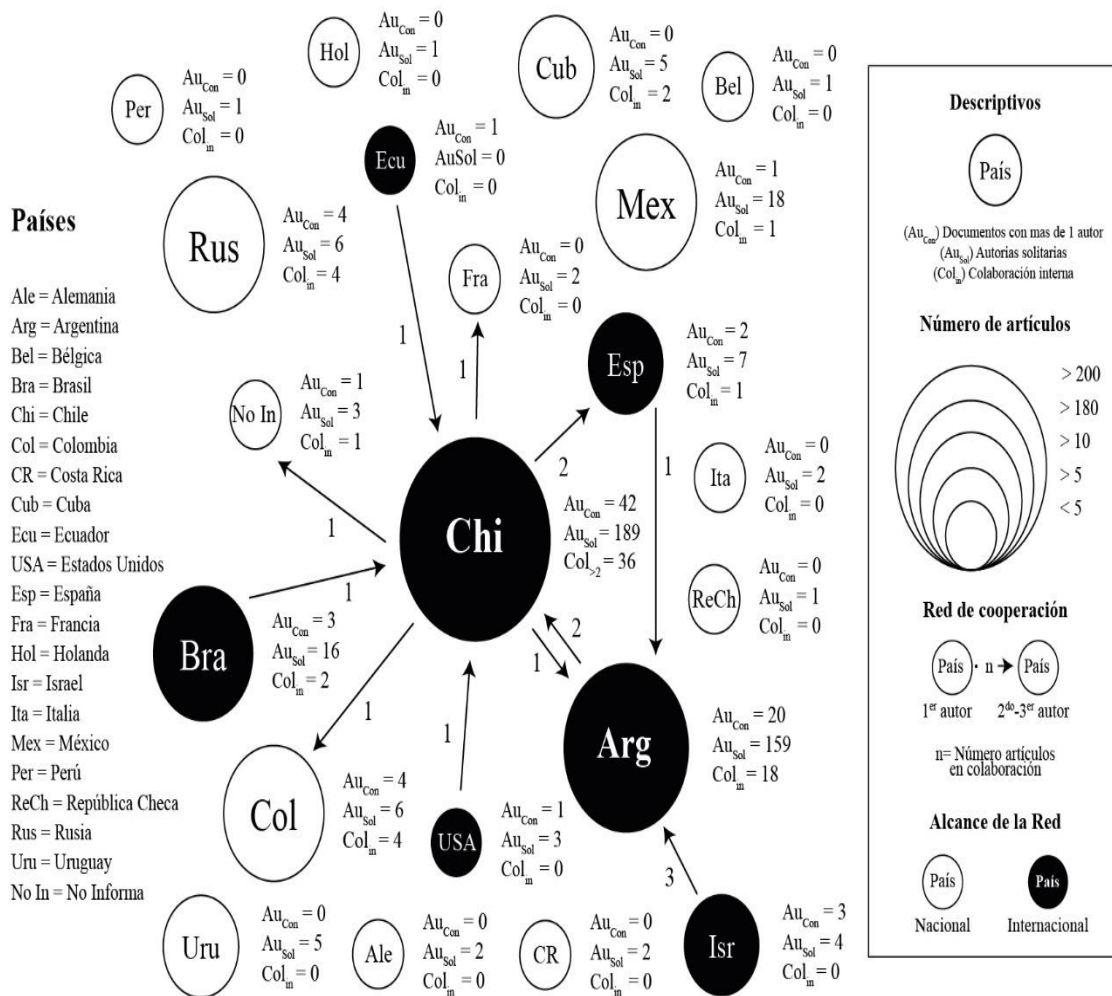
Hol
$Au_{Con} = 0$
$Au_{Sol} = 1$
$Col_{in} = 0$

Cub
$Au_{Con} = 0$
$Au_{Sol} = 5$
$Col_{in} = 2$

Bel
$Au_{Con} = 0$
$Au_{Sol} = 1$
$Col_{in} = 0$

Per
$Au_{Con} = 0$
$Au_{Sol} = 1$
$Col_{in} = 0$

Ecu
$Au_{Con} = 1$
AuSol = 0
$Col_{in} = 0$

Mex
$Au_{Con} = 1$
$Au_{Sol} = 18$
$Col_{in} = 1$

Rus
$Au_{Con} = 4$
$Au_{Sol} = 6$
$Col_{in} = 4$

Fra
$Au_{Con} = 0$
$Au_{Sol} = 2$
$Col_{in} = 0$

Países

Ale = Alemania
Arg = Argentina
Bel = Bélgica
Bra = Brasil
Chi = Chile
Col = Colombia
CR = Costa Rica
Cub = Cuba
Ecu = Ecuador
USA = Estados Unidos
Esp = España
Fra = Francia
Hol = Holanda
Isr = Israel
Ita = Italia
Mex = México
Per = Perú
ReCh = República Checa
Rus = Rusia
Uru = Uruguay
No In = No Informa

Esp
$Au_{Con} = 2$
$Au_{Sol} = 7$
$Col_{in} = 1$

No In
$Au_{Con} = 1$
$Au_{Sol} = 3$
$Col_{in} = 1$

1
1
2
1

Ita
$Au_{Con} = 0$
$Au_{Sol} = 2$
$Col_{in} = 0$

1

Chi
$Au_{Con} = 42$
$Au_{Sol} = 189$
$Col_{>2} = 36$

1

ReCh
$Au_{Con} = 0$
$Au_{Sol} = 1$
$Col_{in} = 0$

Bra
$Au_{Con} = 3$
$Au_{Sol} = 16$
$Col_{in} = 2$

2
1
1

Arg
$Au_{Con} = 20$
$Au_{Sol} = 159$
$Col_{in} = 18$

1

Col
$Au_{Con} = 4$
$Au_{Sol} = 6$
$Col_{in} = 4$

USA
$Au_{Con} = 1$
$Au_{Sol} = 3$
$Col_{in} = 0$

3

Uru
$Au_{Con} = 0$
$Au_{Sol} = 5$
$Col_{in} = 0$

Ale
$Au_{Con} = 0$
$Au_{Sol} = 2$
$Col_{in} = 0$

CR
$Au_{Con} = 0$
$Au_{Sol} = 2$
$Col_{in} = 0$

Isr
$Au_{Con} = 3$
$Au_{Sol} = 4$
$Col_{in} = 0$

Descriptivos

País

($Au_{Con}$) Documentos con mas de 1 autor
($Au_{Sol}$) Autorias solitarias
($Col_{in}$) Colaboración interna

Número de artículos

> 200
> 180
> 10
> 5
< 5

Red de cooperación

País · n → País
1$^{er}$ autor 2$^{do}$-3$^{er}$ autor

n= Número artículos en colaboración

Alcance de la Red

País
Nacional
País
Internacional